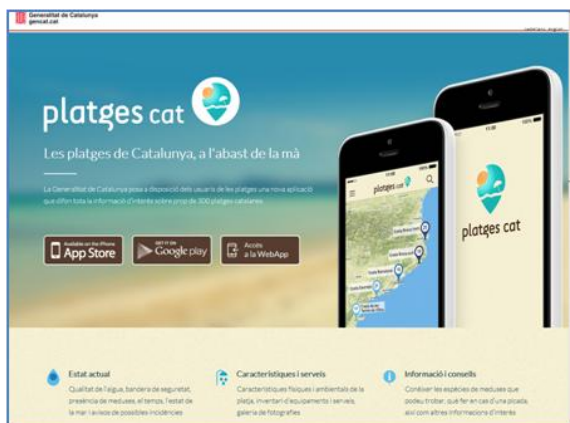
Generalitat de Catalunya
gencat.cat

Català | English

platges cat

Les platges de Catalunya, a l'abast de la mà

La Generalitat de Catalunya posa a disposició dels usuaris de les platges una nova aplicació que difon tota la informació d'interès sobre prop de 300 platges catalanes.

Available on the iPhone App Store

GET IT ON Google play

Accés a la WebApp

platges cat

platges cat

Estat actual
Qualitat de l'aigua, bandera de seguretat, presència de meduses, el temps, l'estat de la mar i avisos de possibles incidències

Característiques i serveis
Característiques físiques i ambientals de la platja, inventari d'equipaments i serveis, galeria de fotografies

Informació i consells
Conèixer les espècies de meduses que podeu trobar, què fer en cas d'una picada, així com altres informacions d'interès